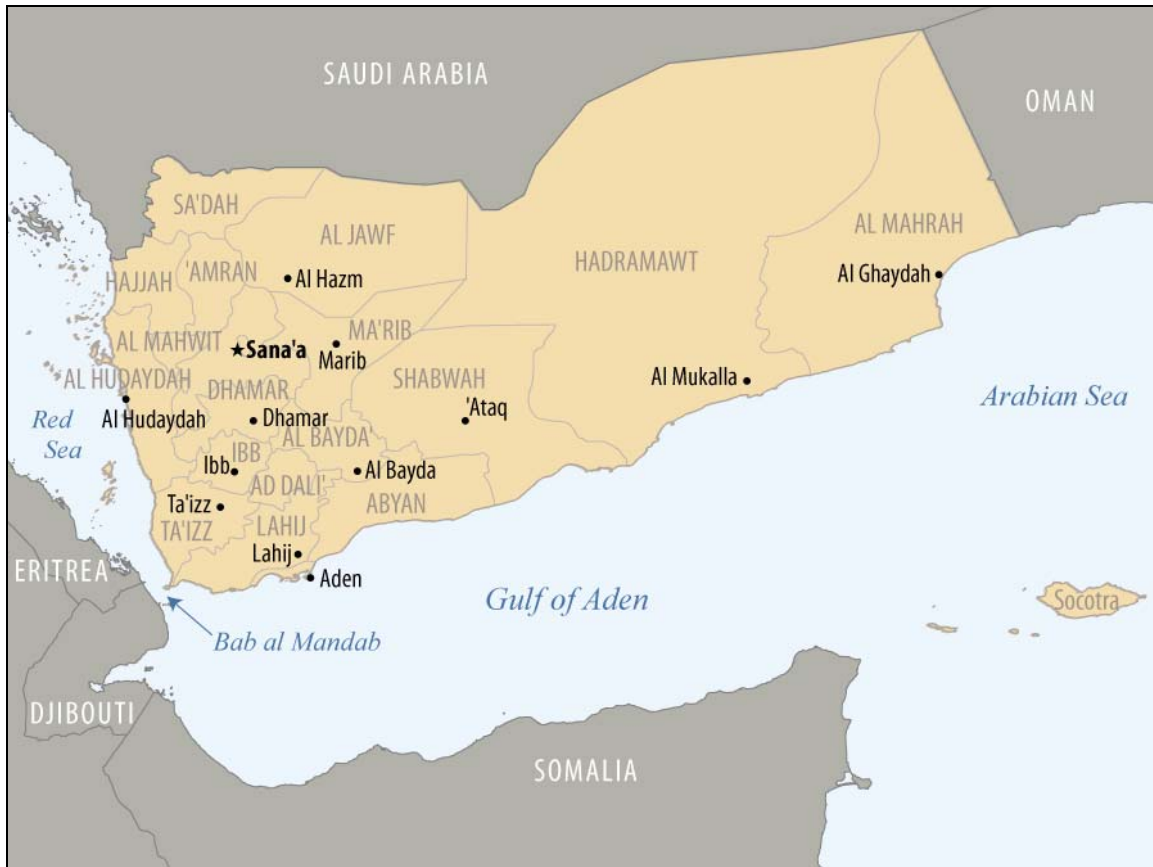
SAUDI ARABIA

OMAN

SA'DAH

AL JAWF

AL MAHRAH

HADRAMAWT

HAJJAH

'AMRAN

Al Hazm

Al Ghaydah

MA'RIB

AL MAHWIT

Sana'a

Marib

AL HUDAYDAH

SHABWAH

DHAMAR

Al Mukalla

Arabian Sea

Red Sea

Al Hudaydah

Dhamar

'Ataq

AL BAYDA'

IBB

Ibb

Al Bayda

AD DALI'

ABYAN

Ta'izz

TA'IZZ

LAHIJ

Lahij

ERITREA

Aden

Gulf of Aden

Socotra

Bab al Mandab

DJIBOUTI

SOMALIA